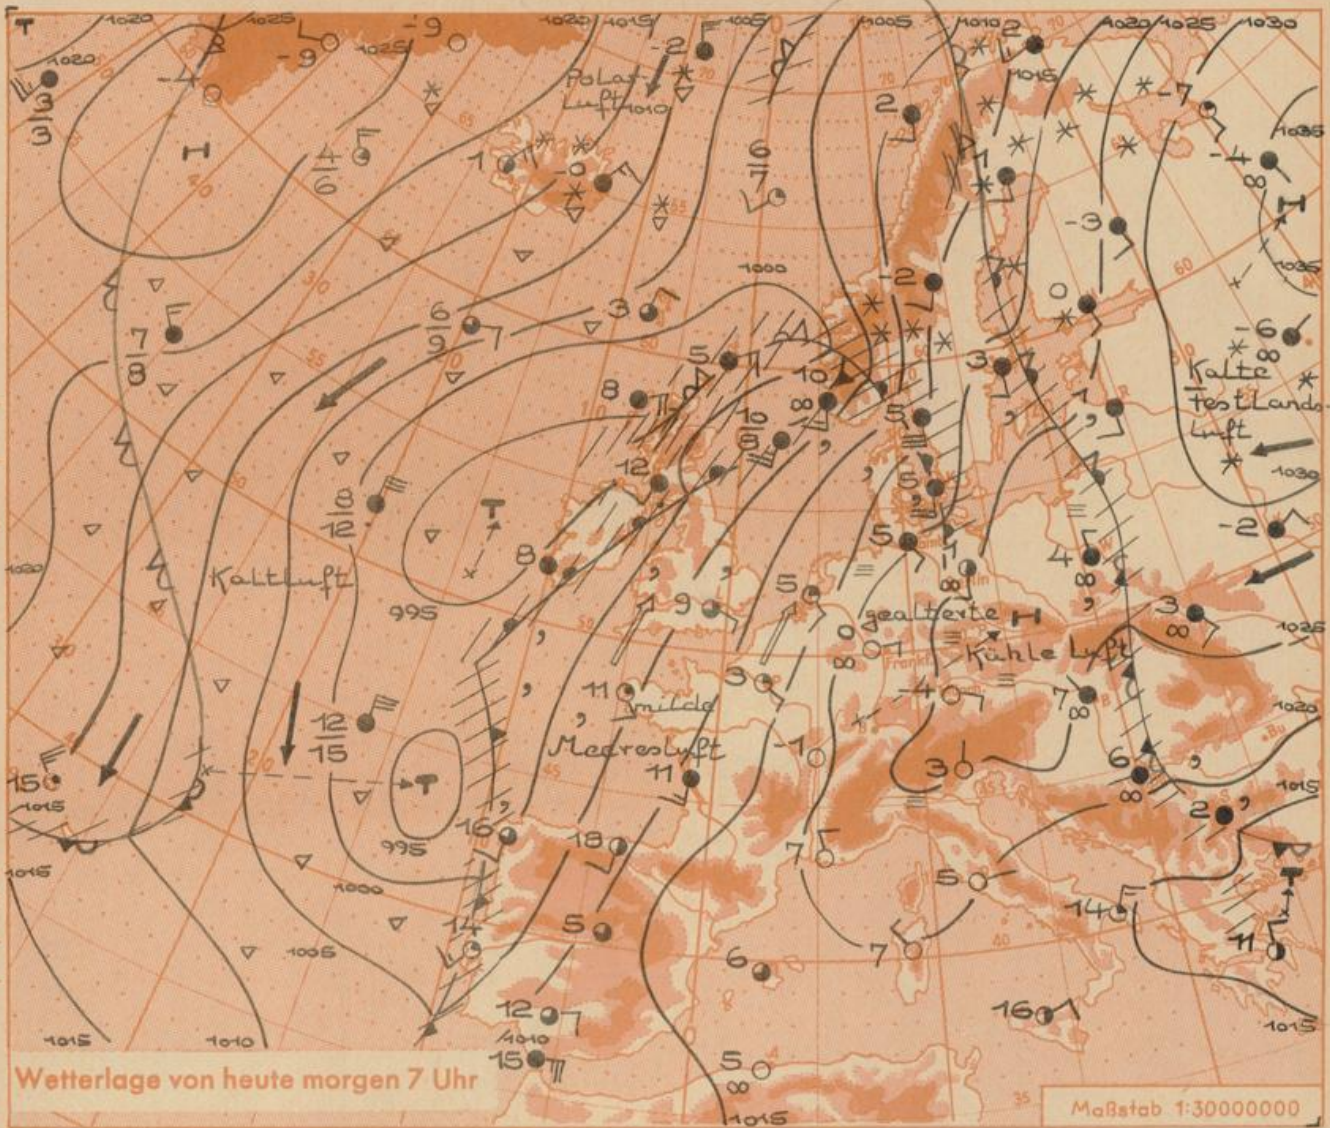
T
1020
1025
-9
-9
1025
1020
1015
-2
1005
1005
1010
2
1020
1025
1030
1020
-4
3
3
Polarluft
1010
1015
-7
H
4
6
1
-0
6
7
2
1035
-4
H
-3
1000
-2
1035
0
7
8
6
9
3
5
3
-6
Kalte Festlandsluft
10
8
10
8
5
1030
12
5
8
12
T
8
5
4
-2
Kaltluft
1020
995
9
5
gealterte H
Kühle Luft
3
1025
0
11
milde
Meeresluft
9
-4
7
1020
12
15
T
-1
3
6
15
1015
11
16
995
18
7
5
2
1015
1015
1000
14
5
14
1005
6
7
11
12
1010
16
1015
1015
1010
15
5
1015
Wetterlage von heute morgen 7 Uhr
Maßstab 1:30000000